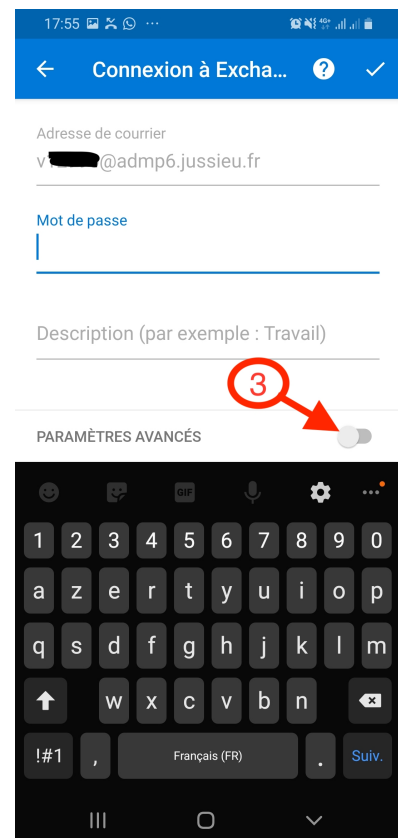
17:55

Connexion à Excha...

Adresse de courrier
v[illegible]@admp6.jussieu.fr

Mot de passe

Description (par exemple : Travail)

3

PARAMÈTRES AVANCÉS

GIF

1 2 3 4 5 6 7 8 9 0
a z e r t y u i o p
q s d f g h j k l m
w x c v b n
!#1 , Français (FR) . Suiv.